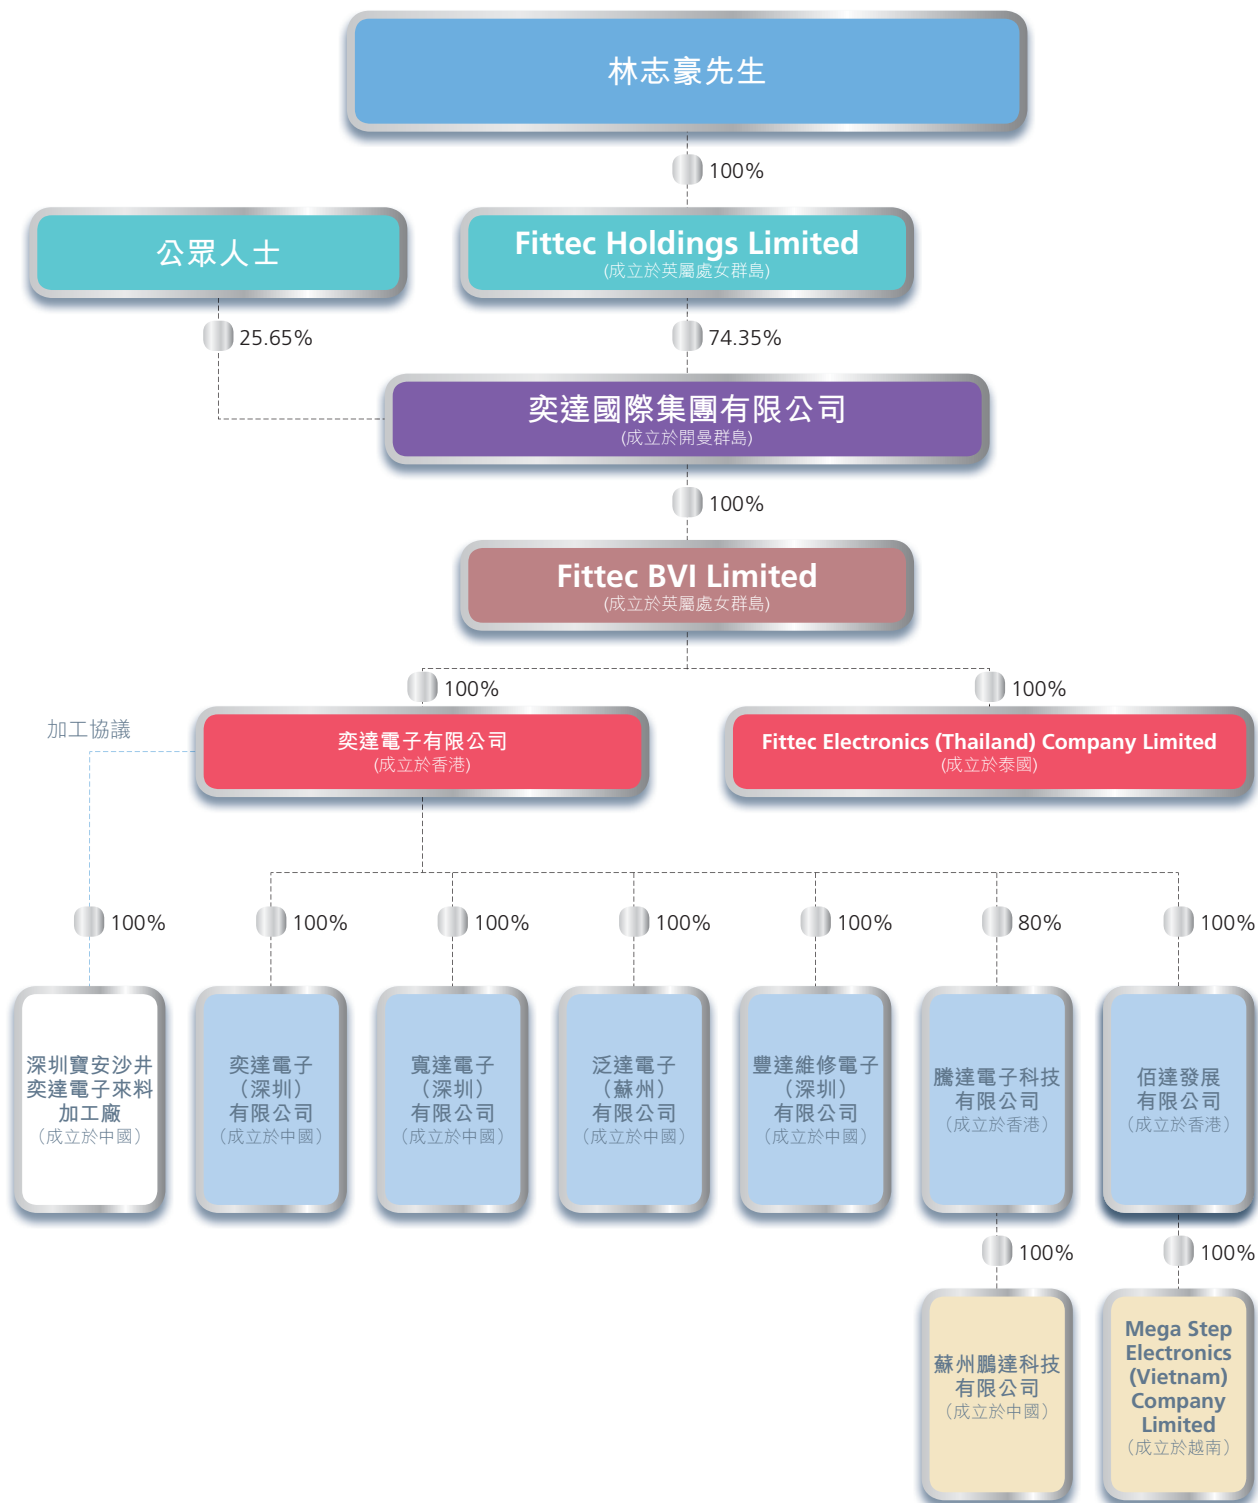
林志豪先生

100%

公眾人士

Fittec Holdings Limited
(成立於英屬處女群島)

25.65%

74.35%

奕達國際集團有限公司
(成立於開曼群島)

100%

Fittec BVI Limited
(成立於英屬處女群島)

100%

100%

加工協議

奕達電子有限公司
(成立於香港)

Fittec Electronics (Thailand) Company Limited
(成立於泰國)

100%

100%

100%

100%

100%

80%

100%

深圳寶安沙井奕達電子來料加工廠
(成立於中國)

奕達電子(深圳)有限公司
(成立於中國)

寬達電子(深圳)有限公司
(成立於中國)

泛達電子(蘇州)有限公司
(成立於中國)

豐達維修電子(深圳)有限公司
(成立於中國)

騰達電子科技有限公司
(成立於香港)

佰達發展有限公司
(成立於香港)

100%

100%

蘇州鵬達科技有限公司
(成立於中國)

Mega Step Electronics (Vietnam) Company Limited
(成立於越南)